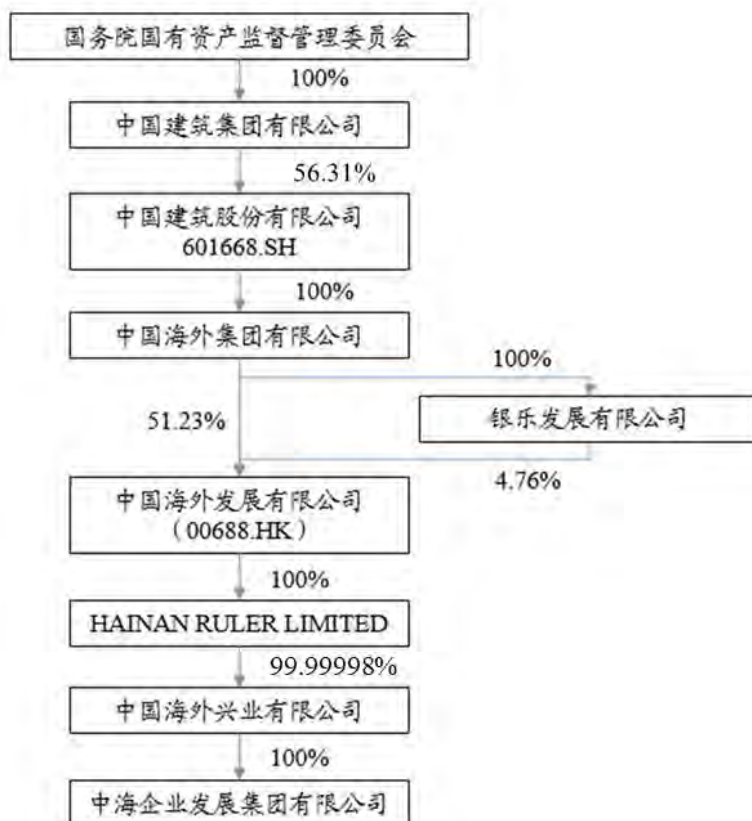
国务院国有资产监督管理委员会

100%

中国建筑集团有限公司

56.31%

中国建筑股份有限公司
601668.SH

100%

中国海外集团有限公司

100%

51.23%

银乐发展有限公司

4.76%

中国海外发展有限公司
（00688.HK）

100%

HAINAN RULER LIMITED

99.99998%

中国海外兴业有限公司

100%

中海企业发展集团有限公司